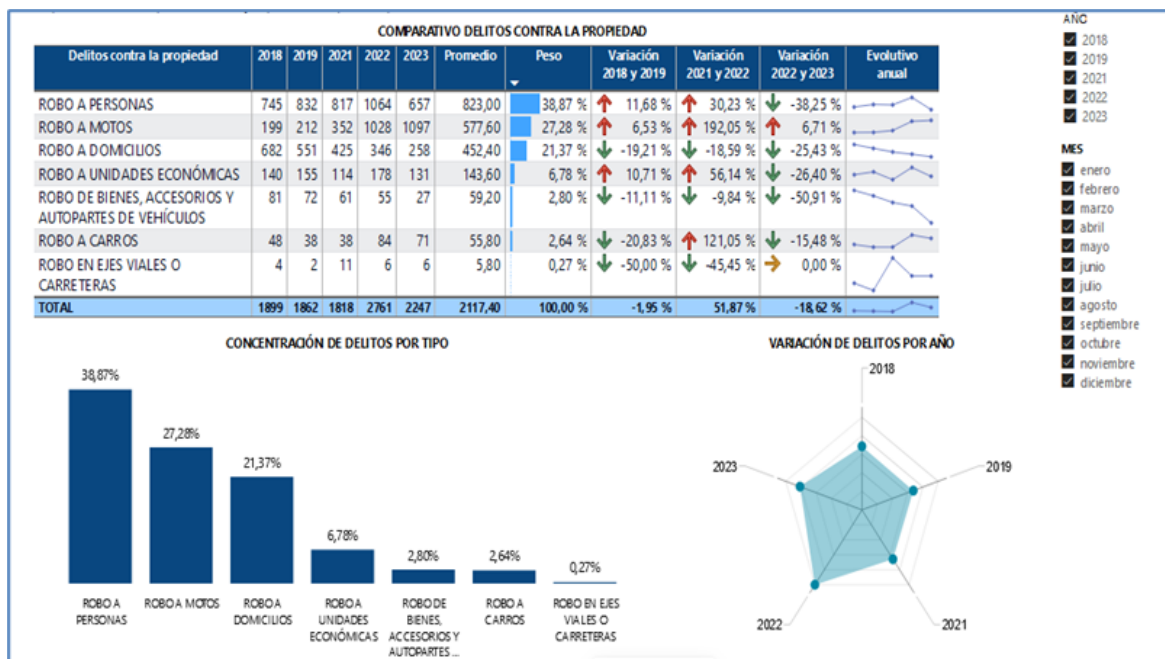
COMPARATIVO DELITOS CONTRA LA PROPIEDAD

| Delitos contra la propiedad | 2018 | 2019 | 2021 | 2022 | 2023 | Promedio | Peso | Variación 2018 y 2019 | Variación 2021 y 2022 | Variación 2022 y 2023 | Evolutivo anual |
|---|---|---|---|---|---|---|---|---|---|---|---|
| ROBO A PERSONAS | 745 | 832 | 817 | 1064 | 657 | 823,00 | 38,87 % | 11,68 % | 30,23 % | -38,25 % | |
| ROBO A MOTOS | 199 | 212 | 352 | 1028 | 1097 | 577,60 | 27,28 % | 6,53 % | 192,05 % | 6,71 % | |
| ROBO A DOMICILIOS | 682 | 551 | 425 | 346 | 258 | 452,40 | 21,37 % | -19,21 % | -18,59 % | -25,43 % | |
| ROBO A UNIDADES ECONÓMICAS | 140 | 155 | 114 | 178 | 131 | 143,60 | 6,78 % | 10,71 % | 56,14 % | -26,40 % | |
| ROBO DE BIENES, ACCESORIOS Y AUTOPARTES DE VEHÍCULOS | 81 | 72 | 61 | 55 | 27 | 59,20 | 2,80 % | -11,11 % | -9,84 % | -50,91 % | |
| ROBO A CARROS | 48 | 38 | 38 | 84 | 71 | 55,80 | 2,64 % | -20,83 % | 121,05 % | -15,48 % | |
| ROBO EN EJES VIALES O CARRETERAS | 4 | 2 | 11 | 6 | 6 | 5,80 | 0,27 % | -50,00 % | -45,45 % | 0,00 % | |
| TOTAL | 1899 | 1862 | 1818 | 2761 | 2247 | 2117,40 | 100,00 % | -1,95 % | 51,87 % | -18,62 % | |

AÑO
2018
2019
2021
2022
2023

MES
enero
febrero
marzo
abril
mayo
junio
julio
agosto
septiembre
octubre
noviembre
diciembre

CONCENTRACIÓN DE DELITOS POR TIPO

38,87%
27,28%
21,37%
6,78%
2,80%
2,64%
0,27%

ROBO A PERSONAS
ROBO A MOTOS
ROBO A DOMICILIOS
ROBO A UNIDADES ECONÓMICAS
ROBO DE BIENES, ACCESORIOS Y AUTOPARTES ...
ROBO A CARROS
ROBO EN EJES VIALES O CARRETERAS

VARIACIÓN DE DELITOS POR AÑO

2018
2019
2021
2022
2023